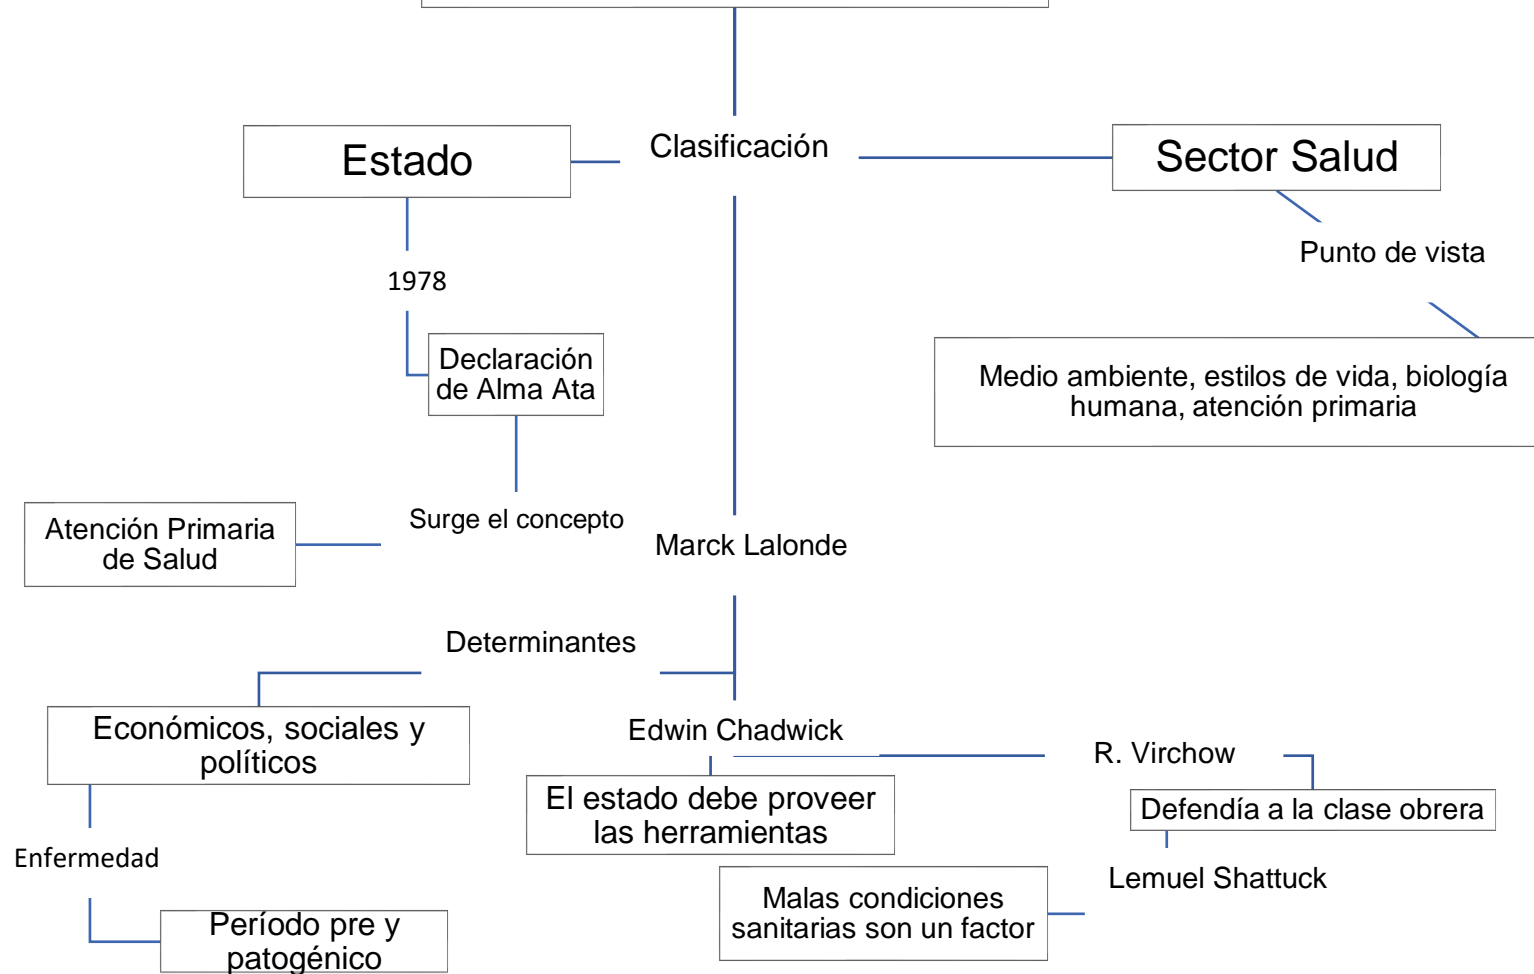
Estado

Clasificación

Sector Salud

1978

Punto de vista

Declaración de Alma Ata

Medio ambiente, estilos de vida, biología humana, atención primaria

Atención Primaria de Salud

Surge el concepto

Marck Lalonde

Determinantes

Económicos, sociales y políticos

Edwin Chadwick

R. Virchow

El estado debe proveer las herramientas

Defendía a la clase obrera

Enfermedad

Lemuel Shattuck

Malas condiciones sanitarias son un factor

Período pre y patogénico